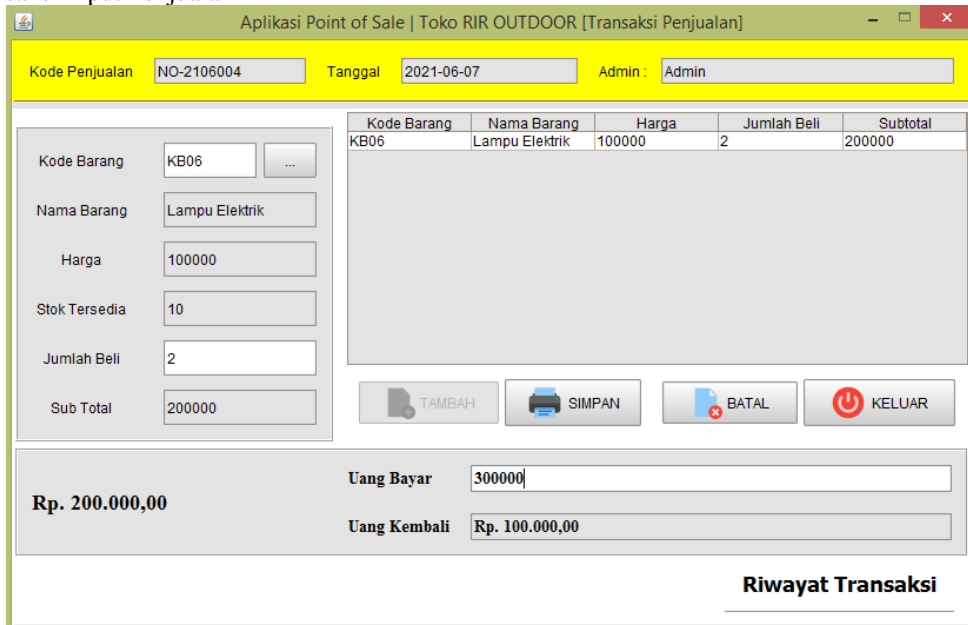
Aplikasi Point of Sale | Toko RIR OUTDOOR [Transaksi Penjualan]

Kode Penjualan NO-2106004 Tanggal 2021-06-07 Admin : Admin

Kode Barang KB06 ...

Nama Barang Lampu Elektrik

Harga 100000

Stok Tersedia 10

Jumlah Beli 2

Sub Total 200000

| Kode Barang | Nama Barang | Harga | Jumlah Beli | Subtotal |
|---|---|---|---|---|
| KB06 | Lampu Elektrik | 100000 | 2 | 200000 |

TAMBAH SIMPAN BATAL KELUAR

Rp. 200.000,00

Uang Bayar 300000

Uang Kembali Rp. 100.000,00

Riwayat Transaksi